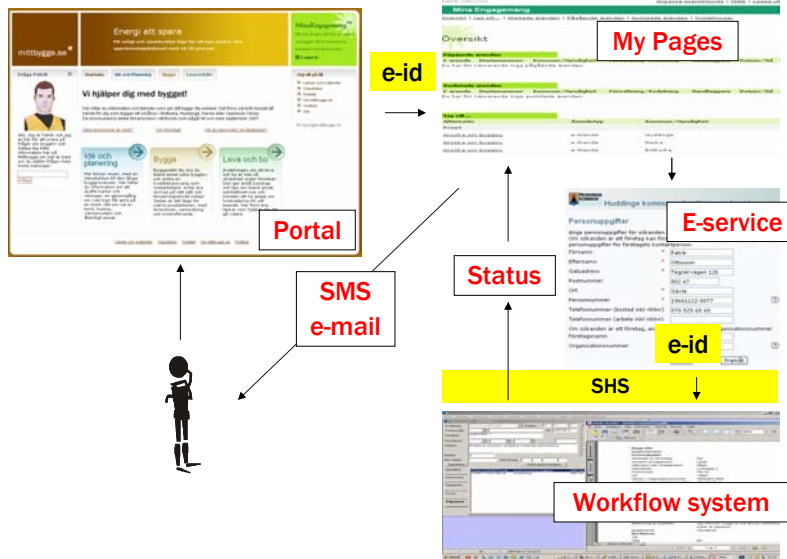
mittbygge.se

Energi att spara

Vi hjälper dig med bygget!

Idé och planering

Bygga

Leva och bo

Portal

e-id

Mina Engagemang

Översikt

My Pages

Huddinge kommun

Personuppgifter

Förnamn

Efternamn

Gatuadress

Postnummer

Ort

Personnummer

E-service

e-id

Status

SMS
e-mail

SHS

Workflow system